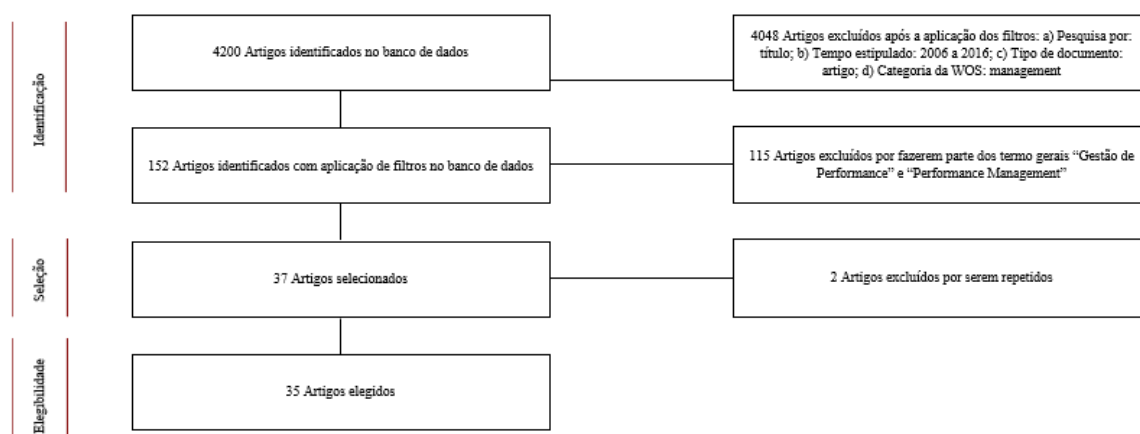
Identificação

4200 Artigos identificados no banco de dados

4048 Artigos excluídos após a aplicação dos filtros: a) Pesquisa por: título; b) Tempo estipulado: 2006 a 2016; c) Tipo de documento: artigo; d) Categoria da WOS: management

152 Artigos identificados com aplicação de filtros no banco de dados

115 Artigos excluídos por fazerem parte dos termo gerais "Gestão de Performance" e "Performance Management"

Seleção

37 Artigos selecionados

2 Artigos excluídos por serem repetidos

Elegibilidade

35 Artigos elegidos